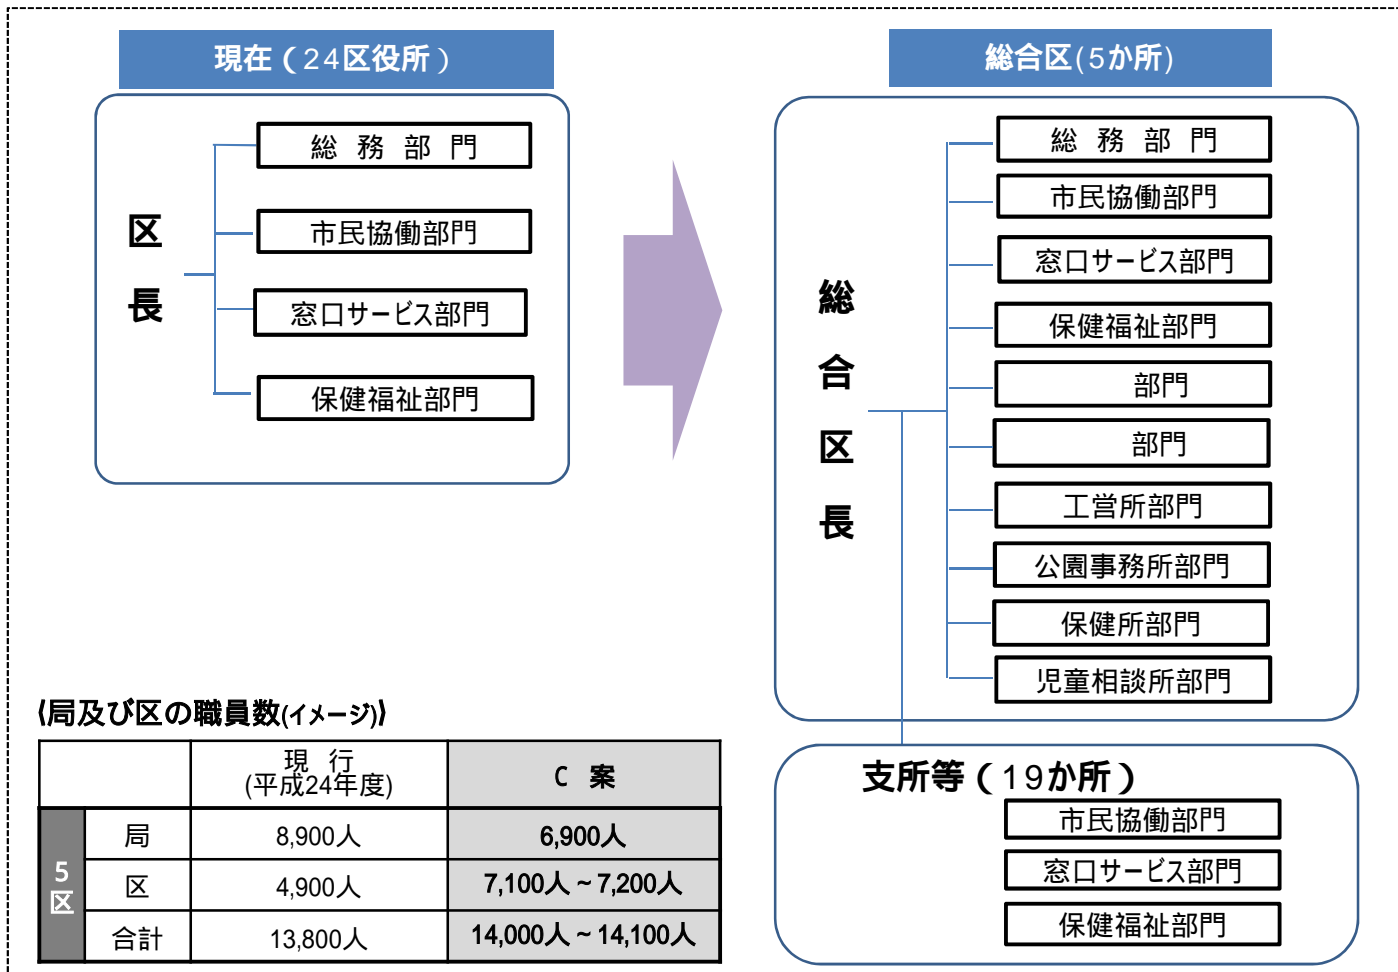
現在（24区役所）

区
長

総 務 部 門
市民協働部門
窓口サービス部門
保健福祉部門

総合区（5か所）

総
合
区
長

総 務 部 門
市民協働部門
窓口サービス部門
保健福祉部門
部門
部門
工営所部門
公園事務所部門
保健所部門
児童相談所部門

支所等（19か所）
市民協働部門
窓口サービス部門
保健福祉部門

〈局及び区の職員数(イメージ)〉

| | | 現 行 (平成24年度) | C 案 |
|---|---|---|---|
| 5区 | 局 | 8,900人 | 6,900人 |
| | 区 | 4,900人 | 7,100人～7,200人 |
| | 合計 | 13,800人 | 14,000人～14,100人 |